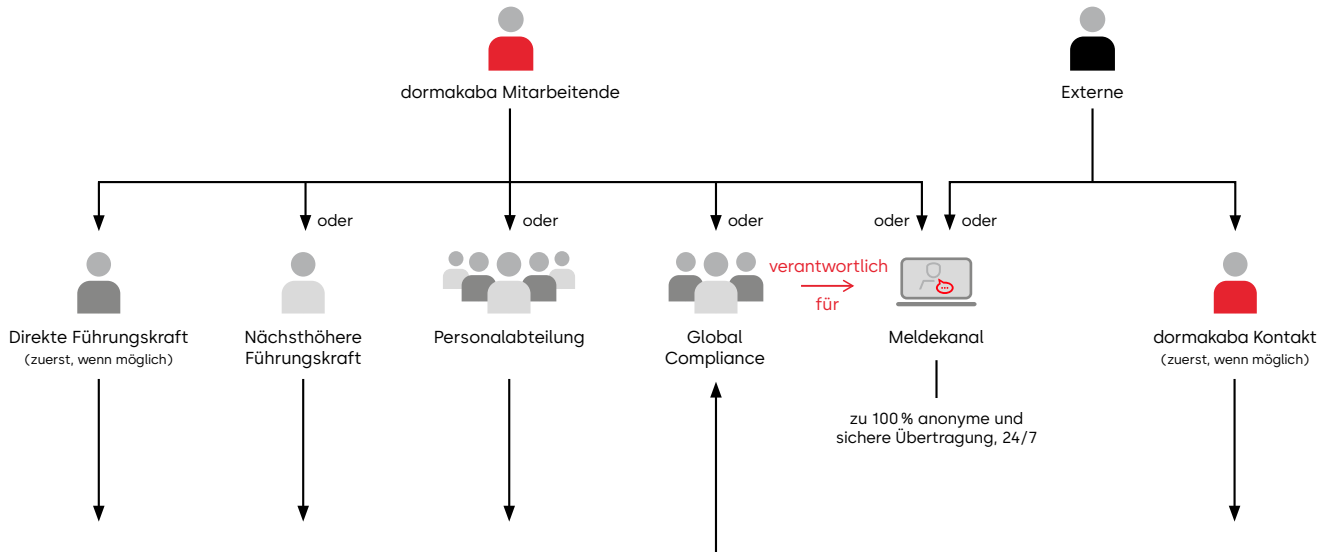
dormakaba Mitarbeitende

Externe

oder

oder

oder

oder

oder

Direkte Führungskraft
(zuerst, wenn möglich)

Nächsthöhere Führungskraft

Personalabteilung

Global Compliance

verantwortlich für

Meldekanal

zu 100 % anonyme und sichere Übertragung, 24/7

dormakaba Kontakt
(zuerst, wenn möglich)